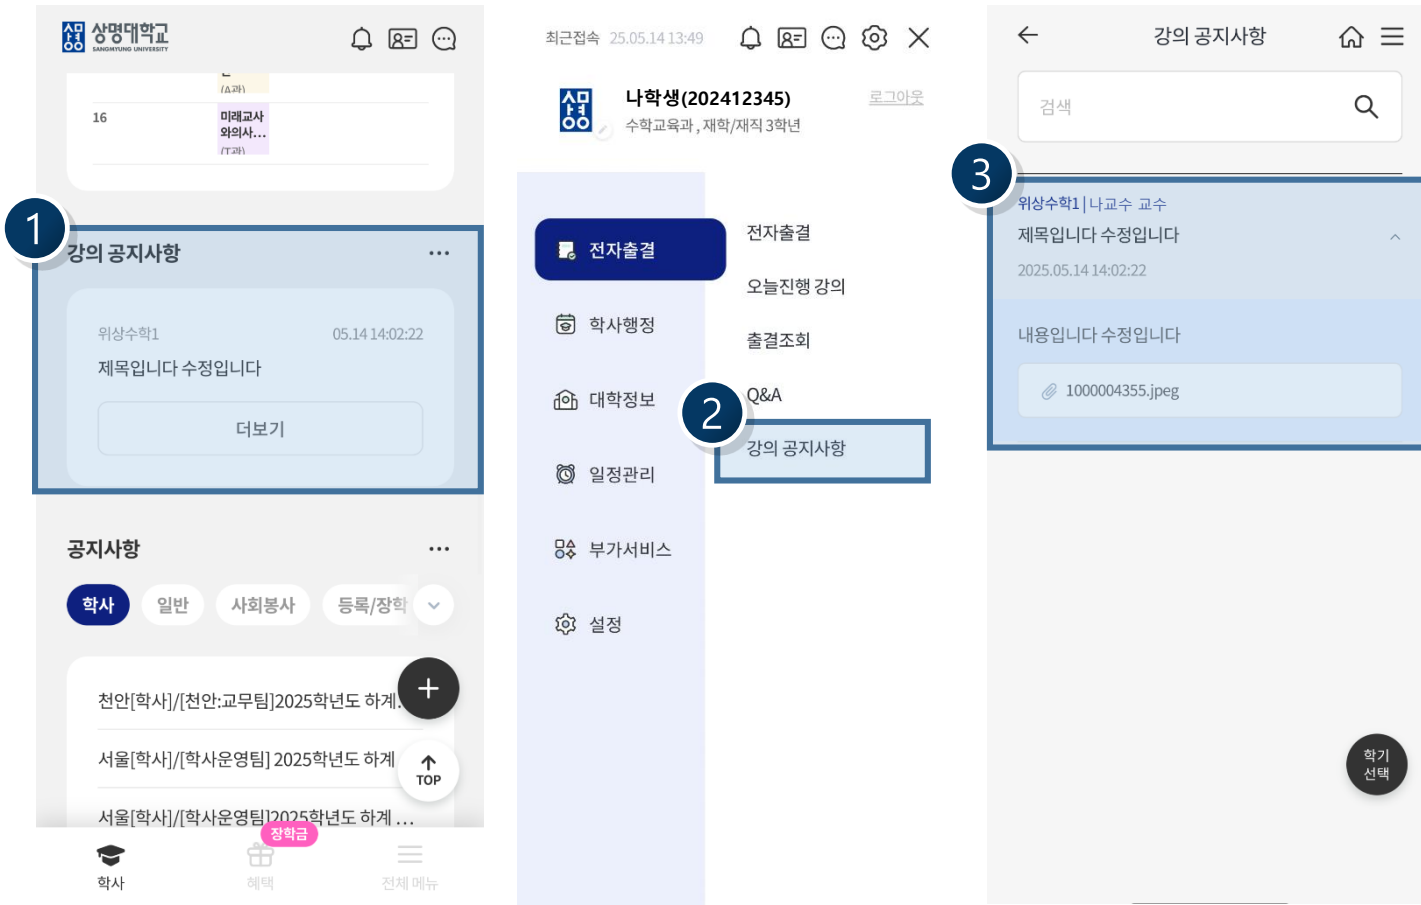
상명대학교 SANGMYUNG UNIVERSITY

(A과)

16 미래교사와의사... (T과)

1

강의 공지사항 ···

위상수학1 05.14 14:02:22

제목입니다 수정입니다

더보기

공지사항 ···

학사 일반 사회봉사 등록/장학

천안[학사]/[천안:교무팀]2025학년도 하계...

서울[학사]/[학사운영팀] 2025학년도 하계

서울[학사]/[학사운영팀]2025학년도 하계 ...

TOP

장학금

학사 혜택 전체 메뉴

최근접속 25.05.14 13:49

나학생(202412345) 로그아웃

수학교육과 , 재학/재직 3학년

전자출결

학사행정

대학정보

일정관리

부가서비스

설정

전자출결

오늘진행 강의

출결조회

Q&A

2

강의 공지사항

강의 공지사항

검색

3

위상수학1 | 나교수 교수

제목입니다 수정입니다

2025.05.14 14:02:22

내용입니다 수정입니다

1000004355.jpeg

학기 선택